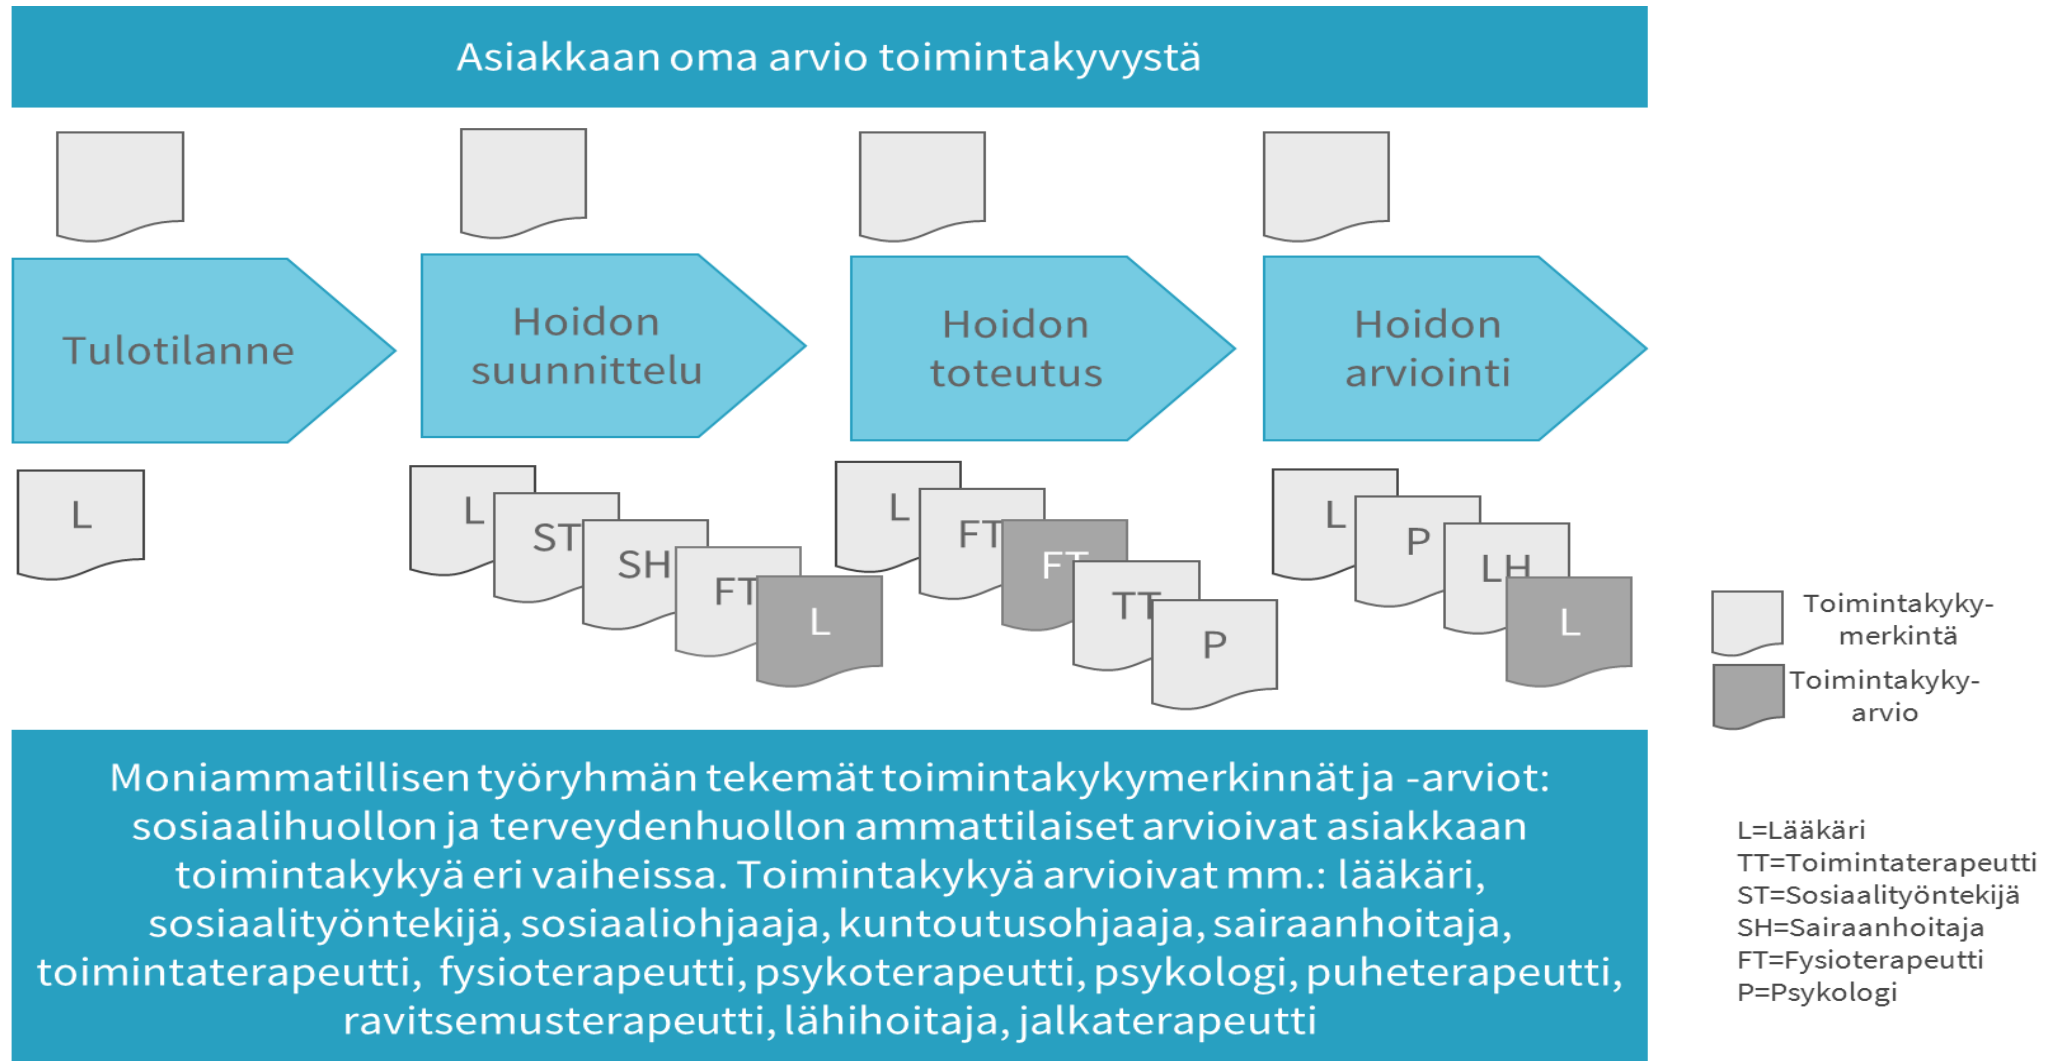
Asiakkaan oma arvio toimintakyvystä

Tulotilanne

Hoidon suunnittelu

Hoidon toteutus

Hoidon arviointi

L

L

ST

SH

FT

L

L

FT

FT

TT

P

L

P

LH

L

Toimintakyky-merkintä

Toimintakyky-arvio

Moniammatillisen työryhmän tekemät toimintakykymerkinnät ja -arviot: sosiaalihuollon ja terveydenhuollon ammattilaiset arvioivat asiakkaan toimintakykyä eri vaiheissa. Toimintakykyä arvioivat mm.: lääkäri, sosiaalityöntekijä, sosiaaliohjaaja, kuntoutusohjaaja, sairaanhoitaja, toimintaterapeutti, fysioterapeutti, psykoterapeutti, psykologi, puheterapeutti, ravitsemusterapeutti, lähihoitaja, jalkaterapeutti

L=Lääkäri
TT=Toimintaterapeutti
ST=Sosiaalityöntekijä
SH=Sairaanhoitaja
FT=Fysioterapeutti
P=Psykologi